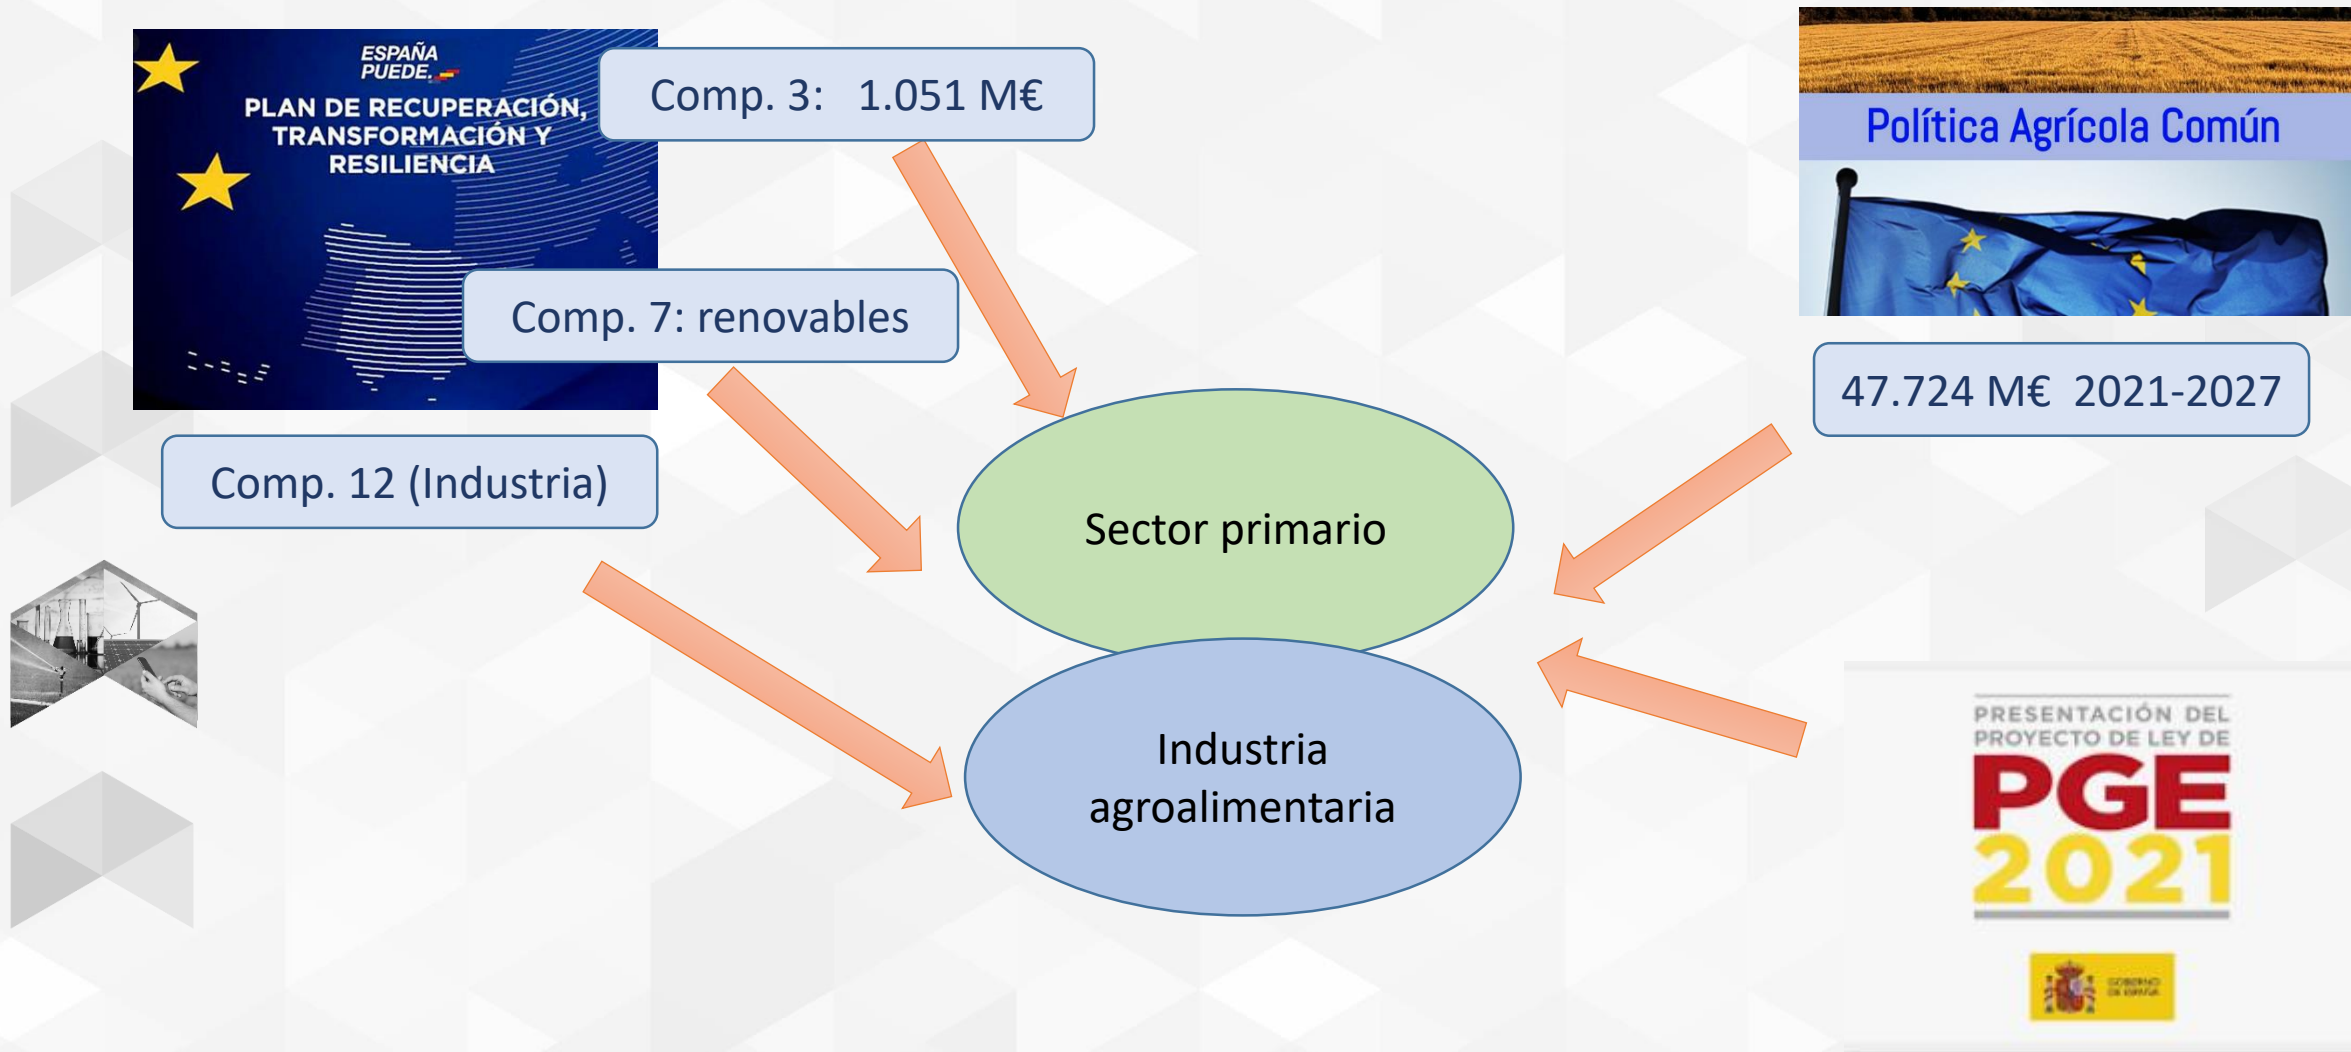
ESPAÑA PUEDE.

PLAN DE RECUPERACIÓN, TRANSFORMACIÓN Y RESILIENCIA

Comp. 3: 1.051 M€

Comp. 7: renovables

Comp. 12 (Industria)

Política Agrícola Común

47.724 M€ 2021-2027

Sector primario

Industria agroalimentaria

PRESENTACIÓN DEL PROYECTO DE LEY DE

PGE 2021

GOBIERNO DE ESPAÑA